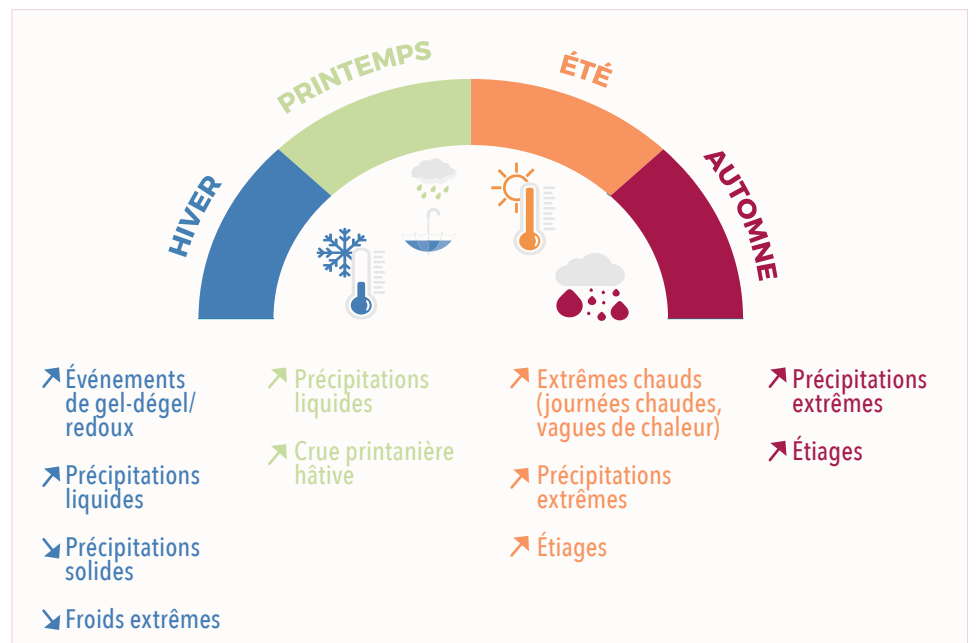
HIVER
PRINTEMPS
ÉTÉ
AUTOMNE

↗ Événements de gel-dégel/ redoux

↗ Précipitations liquides

↘ Précipitations solides

↘ Froids extrêmes

↗ Précipitations liquides

↗ Crue printanière hâtive

↗ Extrêmes chauds (journées chaudes, vagues de chaleur)

↗ Précipitations extrêmes

↗ Étiages

↗ Précipitations extrêmes

↗ Étiages